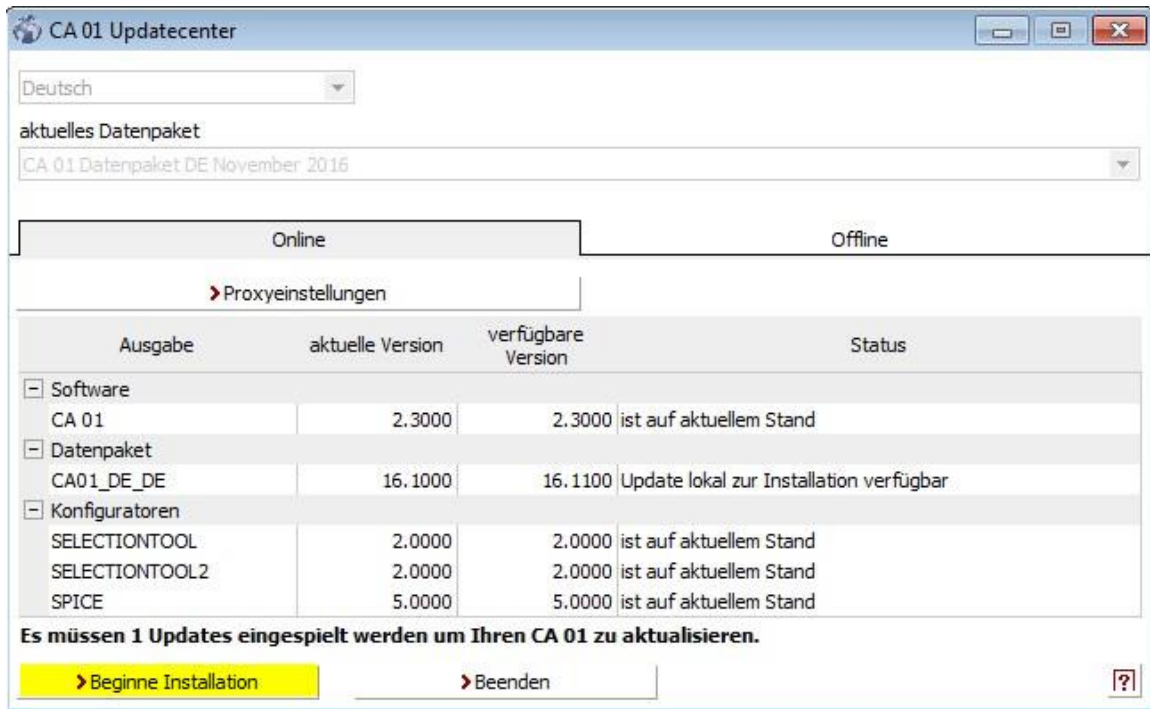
CA 01 Updatecenter

Deutsch

aktuelles Datenpaket

CA 01 Datenpaket DE November 2016

Online

Offline

Proxyeinstellungen

| Ausgabe | aktuelle Version | verfügbare Version | Status |
|---|---|---|---|
| Software | | | |
| CA 01 | 2.3000 | 2.3000 | ist auf aktuellem Stand |
| Datenpaket | | | |
| CA01_DE_DE | 16.1000 | 16.1100 | Update lokal zur Installation verfügbar |
| Konfiguratoren | | | |
| SELECTIONTOOL | 2.0000 | 2.0000 | ist auf aktuellem Stand |
| SELECTIONTOOL2 | 2.0000 | 2.0000 | ist auf aktuellem Stand |
| SPICE | 5.0000 | 5.0000 | ist auf aktuellem Stand |

Es müssen 1 Updates eingespielt werden um Ihren CA 01 zu aktualisieren.

Beginne Installation

Beenden

?